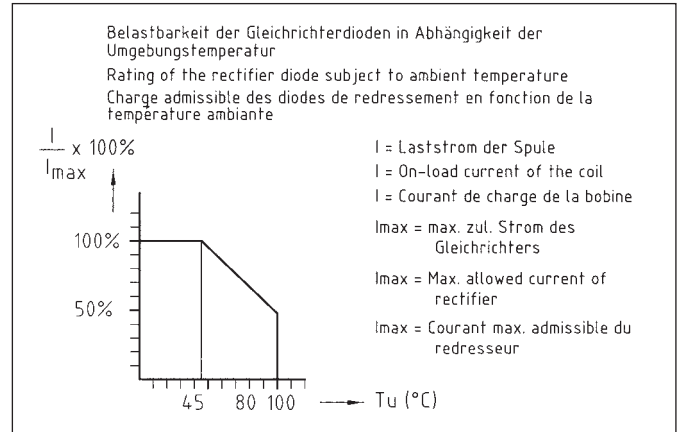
Belastbarkeit der Gleichrichterdioden in Abhängigkeit der Umgebungstemperatur

Rating of the rectifier diode subject to ambient temperature

Charge admissible des diodes de redressement en fonction de la température ambiante

$\frac{I}{I_{max}} \times 100\%$

100%

50%

45

80

100

Tu (°C)

I = Laststrom der Spule

I = On-load current of the coil

I = Courant de charge de la bobine

Imax = max. zul. Strom des Gleichrichters

Imax = Max. allowed current of rectifier

Imax = Courant max. admissible du redresseur